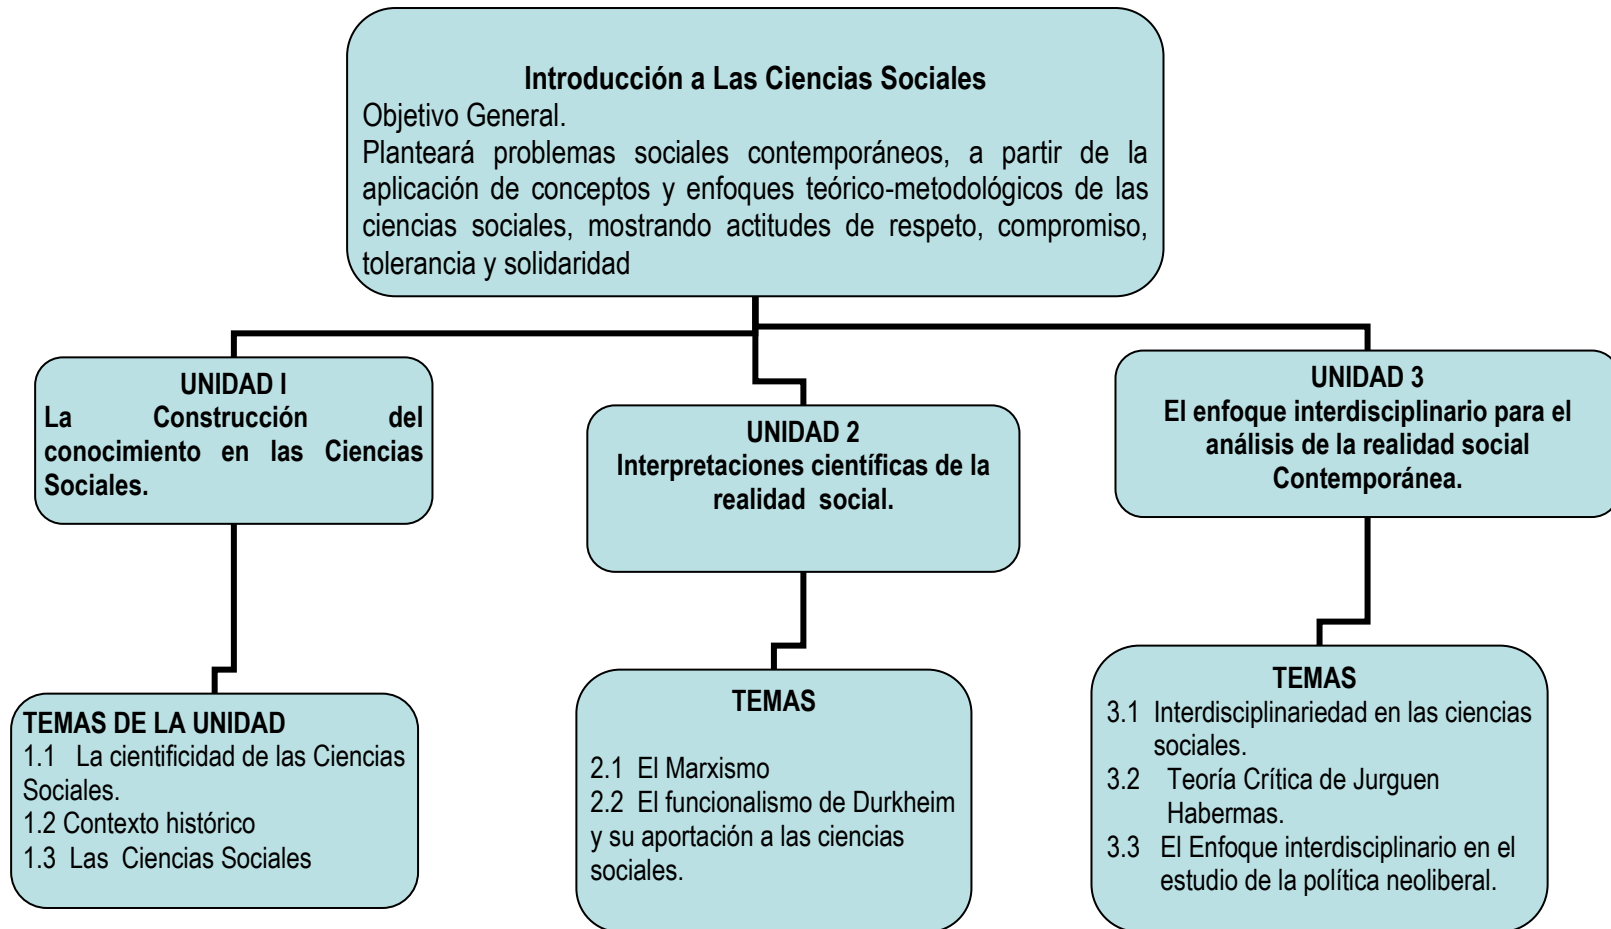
**Introducción a Las Ciencias Sociales**

Objetivo General.

Planteará problemas sociales contemporáneos, a partir de la aplicación de conceptos y enfoques teórico-metodológicos de las ciencias sociales, mostrando actitudes de respeto, compromiso, tolerancia y solidaridad

**UNIDAD I**
**La Construcción del conocimiento en las Ciencias Sociales.**

**TEMAS DE LA UNIDAD**
1.1 La cientificidad de las Ciencias Sociales.
1.2 Contexto histórico
1.3 Las Ciencias Sociales

**UNIDAD 2**
**Interpretaciones científicas de la realidad social.**

**TEMAS**

2.1 El Marxismo
2.2 El funcionalismo de Durkheim y su aportación a las ciencias sociales.

**UNIDAD 3**
**El enfoque interdisciplinario para el análisis de la realidad social Contemporánea.**

**TEMAS**
3.1 Interdisciplinariedad en las ciencias sociales.
3.2 Teoría Crítica de Jurguen Habermas.
3.3 El Enfoque interdisciplinario en el estudio de la política neoliberal.